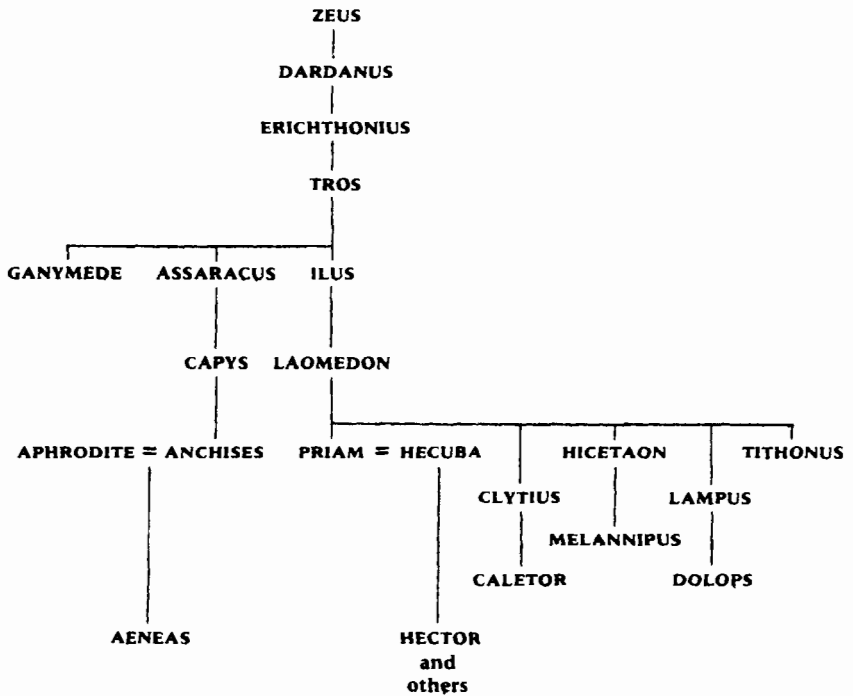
ZEUS

DARDANUS

ERICHTHONIUS

TROS

GANYMEDE ASSARACUS ILUS

CAPYS LAOMEDON

APHRODITE = ANCHISES PRIAM = HECUBA HICETAON TITHONUS

CLYTIUS LAMPUS

MELANNIPUS

CALETOR DOLOPS

AENEAS HECTOR and others